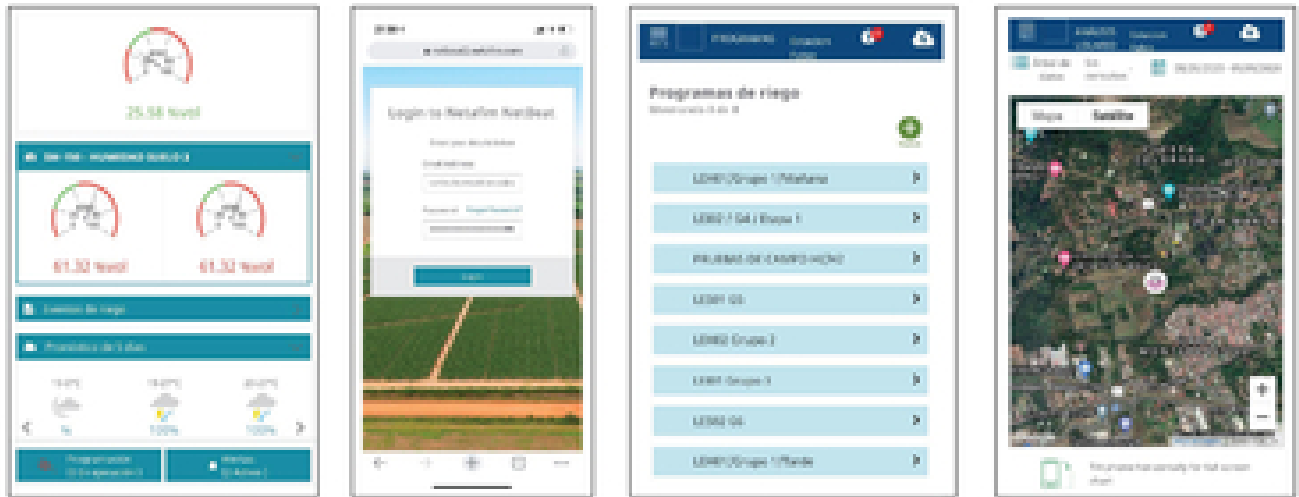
25.58 Nivel

61.32 Nivel

61.32 Nivel

Eventos de riego

Pronóstico de 5 días

%

100%

100%

Login to Netafim NetBeat

Programas de riego

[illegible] Grupo 1 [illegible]

PALMAS DE CAMPO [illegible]

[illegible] Grupo 2

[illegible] Grupo 3

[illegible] Grupo 1 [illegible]

Mapa

Satélite

+

−